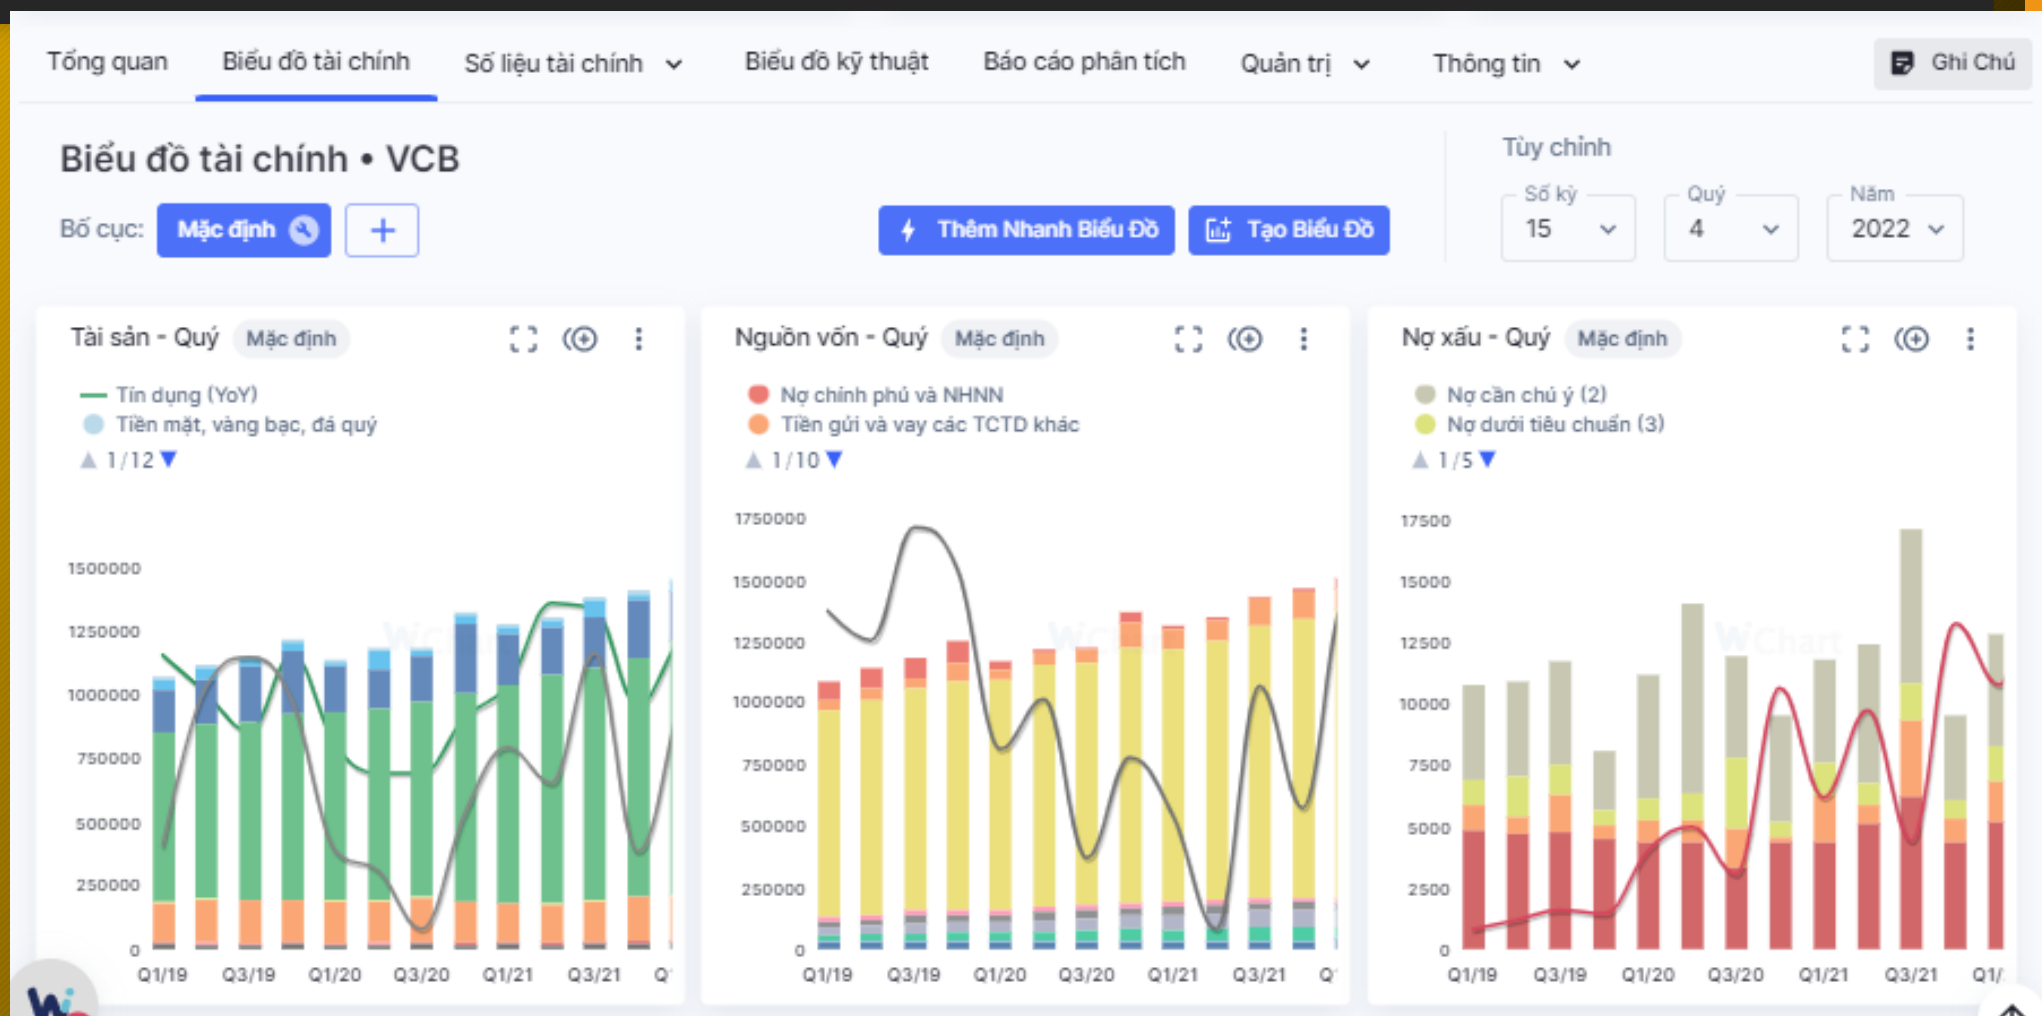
Tổng quan | Biểu đồ tài chính | Số liệu tài chính | Biểu đồ kỹ thuật | Báo cáo phân tích | Quản trị | Thông tin | Ghi Chú

Biểu đồ tài chính • VCB

Bố cục: Mặc định +

Thêm Nhanh Biểu Đồ | Tạo Biểu Đồ

Tùy chỉnh
Số kỳ 15
Quý 4
Năm 2022

Tài sản - Quý Mặc định
Tín dụng (YoY)
Tiền mặt, vàng bạc, đá quý
1 / 12
1500000
1250000
1000000
750000
500000
250000
0
Q1/19 Q3/19 Q1/20 Q3/20 Q1/21 Q3/21 Q

Nguồn vốn - Quý Mặc định
Nợ chính phủ và NHNN
Tiền gửi và vay các TCTD khác
1 / 10
1750000
1500000
1250000
1000000
750000
500000
250000
0
Q1/19 Q3/19 Q1/20 Q3/20 Q1/21 Q3/21 Q

Nợ xấu - Quý Mặc định
Nợ cần chú ý (2)
Nợ dưới tiêu chuẩn (3)
1 / 5
17500
15000
12500
10000
7500
5000
2500
0
Q1/19 Q3/19 Q1/20 Q3/20 Q1/21 Q3/21 Q1/